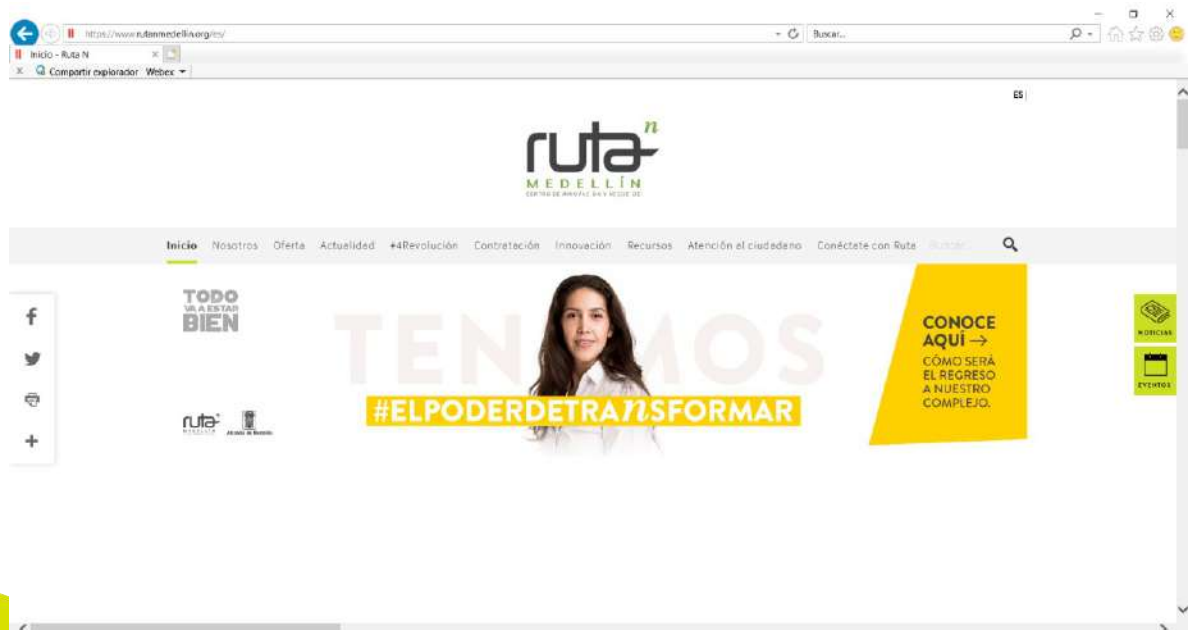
https://www.rutanmedellin.org/es/

Buscar...

Inicio - Ruta N

Compartir explorador Webex

ES

ruta n
MEDELLÍN
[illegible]

Inicio Nosotros Oferta Actualidad +4Revolución Contratación Innovación Recursos Atención al ciudadano Conéctate con Ruta Buscar

TODO VA A ESTAR BIEN

TENEMOS

#ELPODERDETRANSFORMAR

CONOCE AQUÍ →
CÓMO SERÁ EL REGRESO A NUESTRO COMPLEJO.

ruta n MEDELLÍN Alcaldía de Medellín

NOTICIAS

EVENTOS